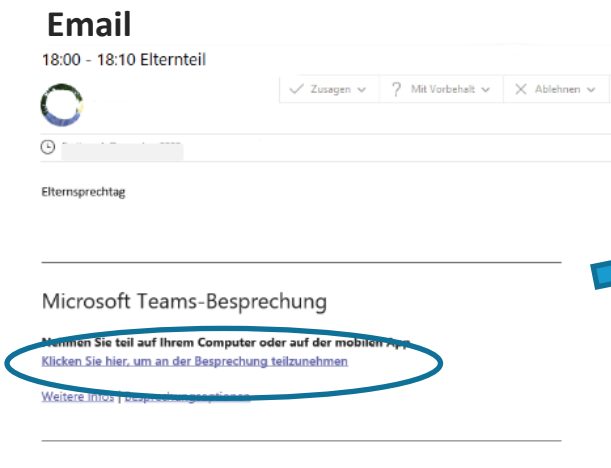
Email

18:00 - 18:10 Elternteil

✓ Zusagen ⌄ ? Mit Vorbehalt ⌄ ✕ Ablehnen ⌄

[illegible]

Elternsprechtag

Microsoft Teams-Besprechung

Nehmen Sie teil auf Ihrem Computer oder auf der mobilen App

Klicken Sie hier, um an der Besprechung teilzunehmen

Weitere Infos | Besprechungsoptionen